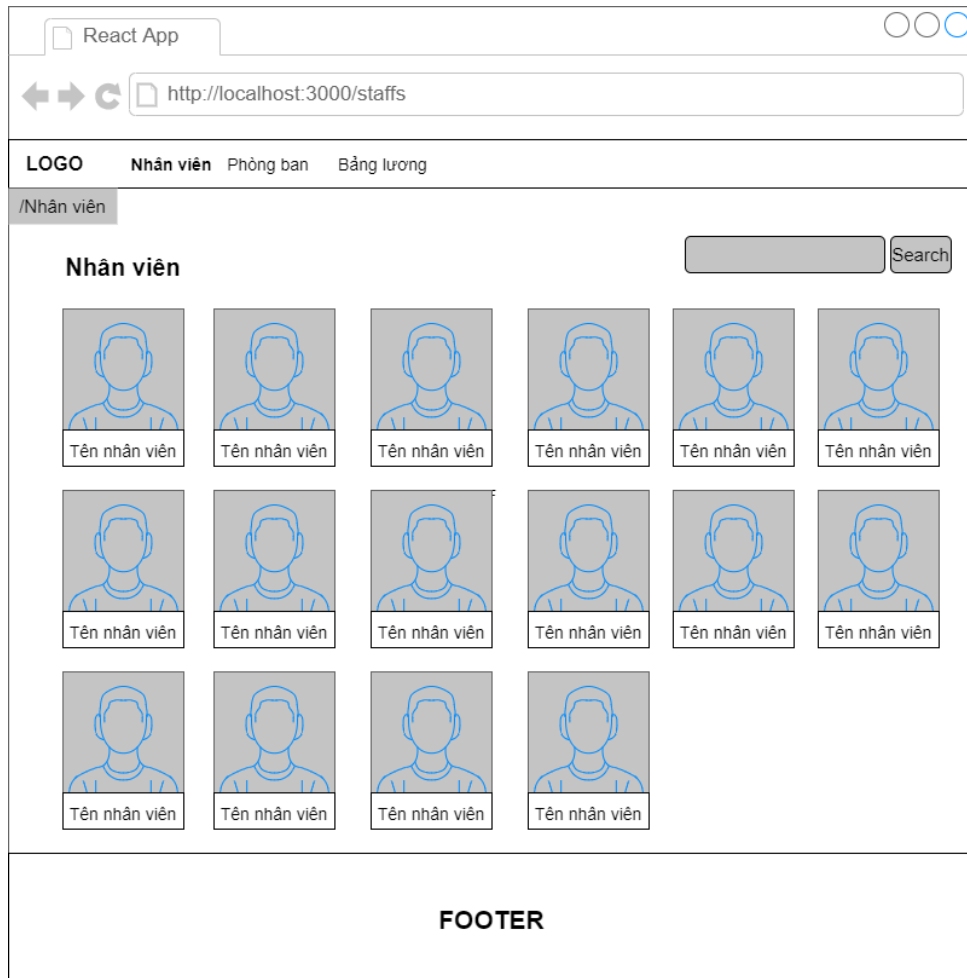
React App

http://localhost:3000/staffs

LOGO Nhân viên Phòng ban Bảng lương

/Nhân viên

Nhân viên

Search

Tên nhân viên
Tên nhân viên
Tên nhân viên
Tên nhân viên
Tên nhân viên
Tên nhân viên

Tên nhân viên
Tên nhân viên
Tên nhân viên
Tên nhân viên
Tên nhân viên
Tên nhân viên

Tên nhân viên
Tên nhân viên
Tên nhân viên
Tên nhân viên

FOOTER